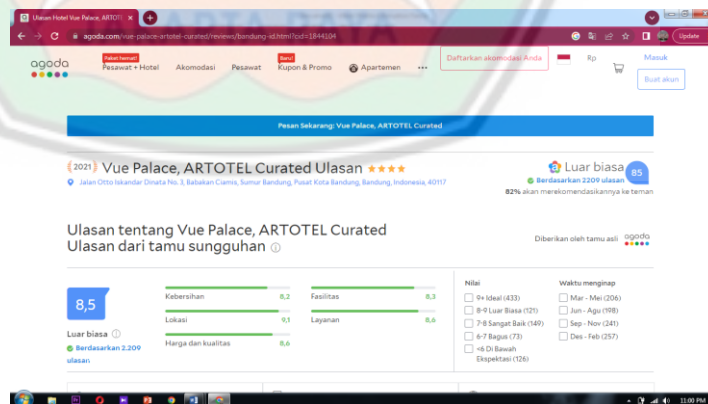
Ulasan Hotel Vue Palace, ARTOTEL ×
agoda.com/vue-palace-artotel-curated/reviews/bandung-id.html?cid=1844104
Update
agoda
Paket hemat!
Pesawat + Hotel
Akomodasi
Pesawat
Baru!
Kupon & Promo
Apartemen
•••
Daftarkan akomodasi Anda
Rp
Masuk
Buat akun
Pesan Sekarang: Vue Palace, ARTOTEL Curated
2021 Vue Palace, ARTOTEL Curated Ulasan ★★★★
Jalan Otto Iskandar Dinata No. 3, Babakan Ciamis, Sumur Bandung, Pusat Kota Bandung, Bandung, Indonesia, 40117
Luar biasa 85
Berdasarkan 2209 ulasan
82% akan merekomendasikannya ke teman
Ulasan tentang Vue Palace, ARTOTEL Curated
Ulasan dari tamu sungguhan
Diberikan oleh tamu asli agoda
8,5
Luar biasa
Berdasarkan 2.209 ulasan
Kebersihan 8,2
Fasilitas 8,3
Lokasi 9,1
Layanan 8,6
Harga dan kualitas 8,6
Nilai
9+ Ideal (433)
8-9 Luar Biasa (121)
7-8 Sangat Baik (149)
6-7 Bagus (73)
<6 Di Bawah Ekspektasi (126)
Waktu menginap
Mar - Mei (206)
Jun - Agu (198)
Sep - Nov (241)
Des - Feb (257)
11:00 PM